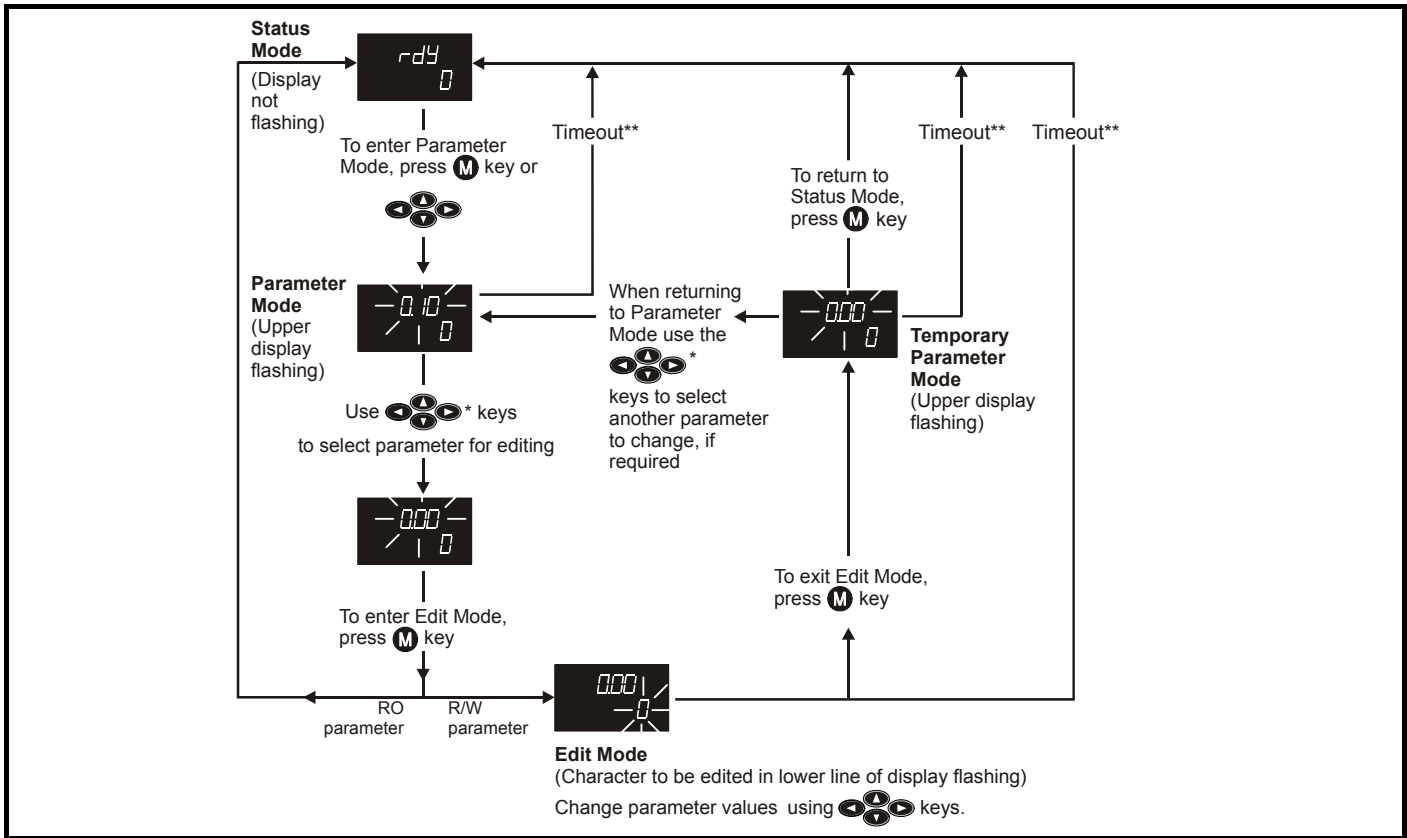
Status Mode
(Display not flashing)

rdy
0

To enter Parameter Mode, press M key or

Timeout**

Parameter Mode
(Upper display flashing)

0.10
0

Use * keys to select parameter for editing

0.00
0

To enter Edit Mode, press M key

RO parameter

R/W parameter

0.00
0

Edit Mode
(Character to be edited in lower line of display flashing)
Change parameter values using keys.

To return to Status Mode, press M key

When returning to Parameter Mode use the * keys to select another parameter to change, if required

0.00
0

Temporary Parameter Mode
(Upper display flashing)

Timeout**

Timeout**

To exit Edit Mode, press M key